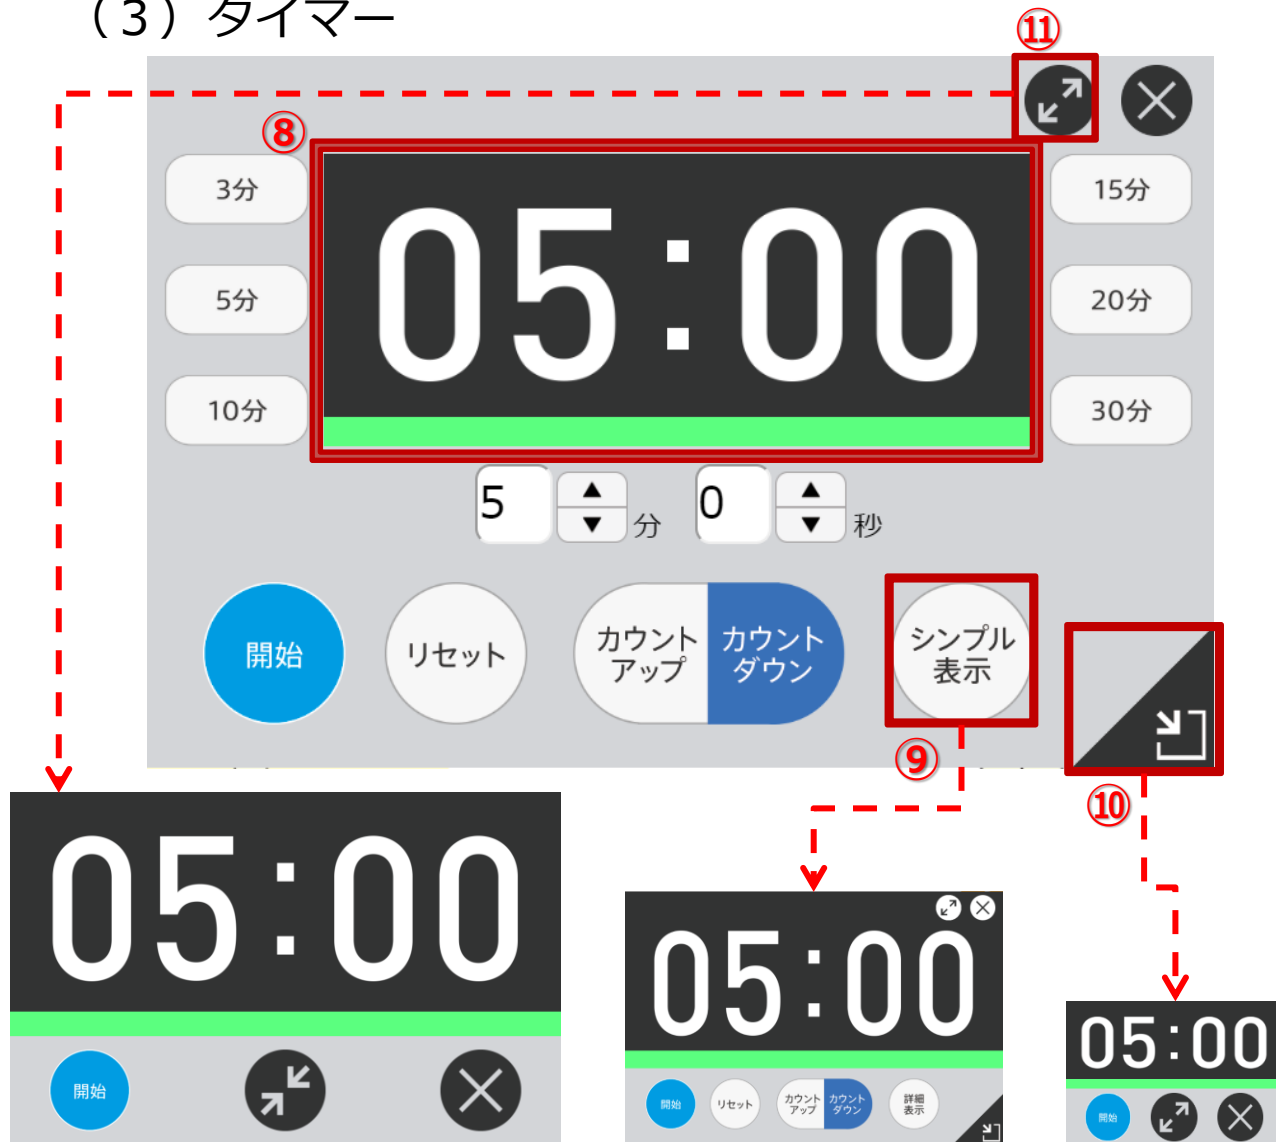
（３）タイマー

⑪

⑧

3分

5分

10分

05:00

15分

20分

30分

5 分 0 秒

開始

リセット

カウントアップ

カウントダウン

シンプル表示

⑨

⑩

05:00

開始

05:00

開始

リセット

カウントアップ

カウントダウン

詳細表示

05:00

開始